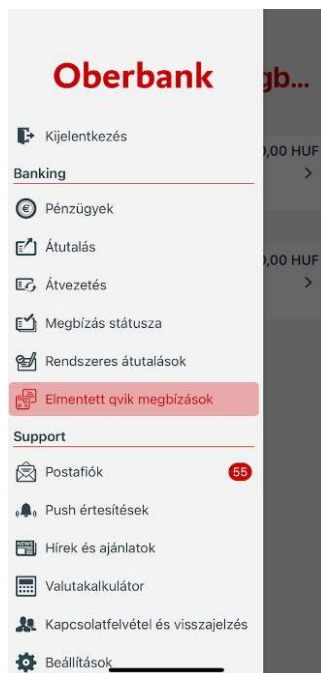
Oberbank

gb...

Kijelentkezés

Banking

Pénzügyek

Átutalás

Átvezetés

Megbízás státusza

Rendszeres átutalások

Elmentett qvik megbízások

Support

Postafiók 55

Push értesítések

Hírek és ajánlatok

Valutakalkulátor

Kapcsolatfelvétel és visszajelzés

Beállítások

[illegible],00 HUF

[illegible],00 HUF